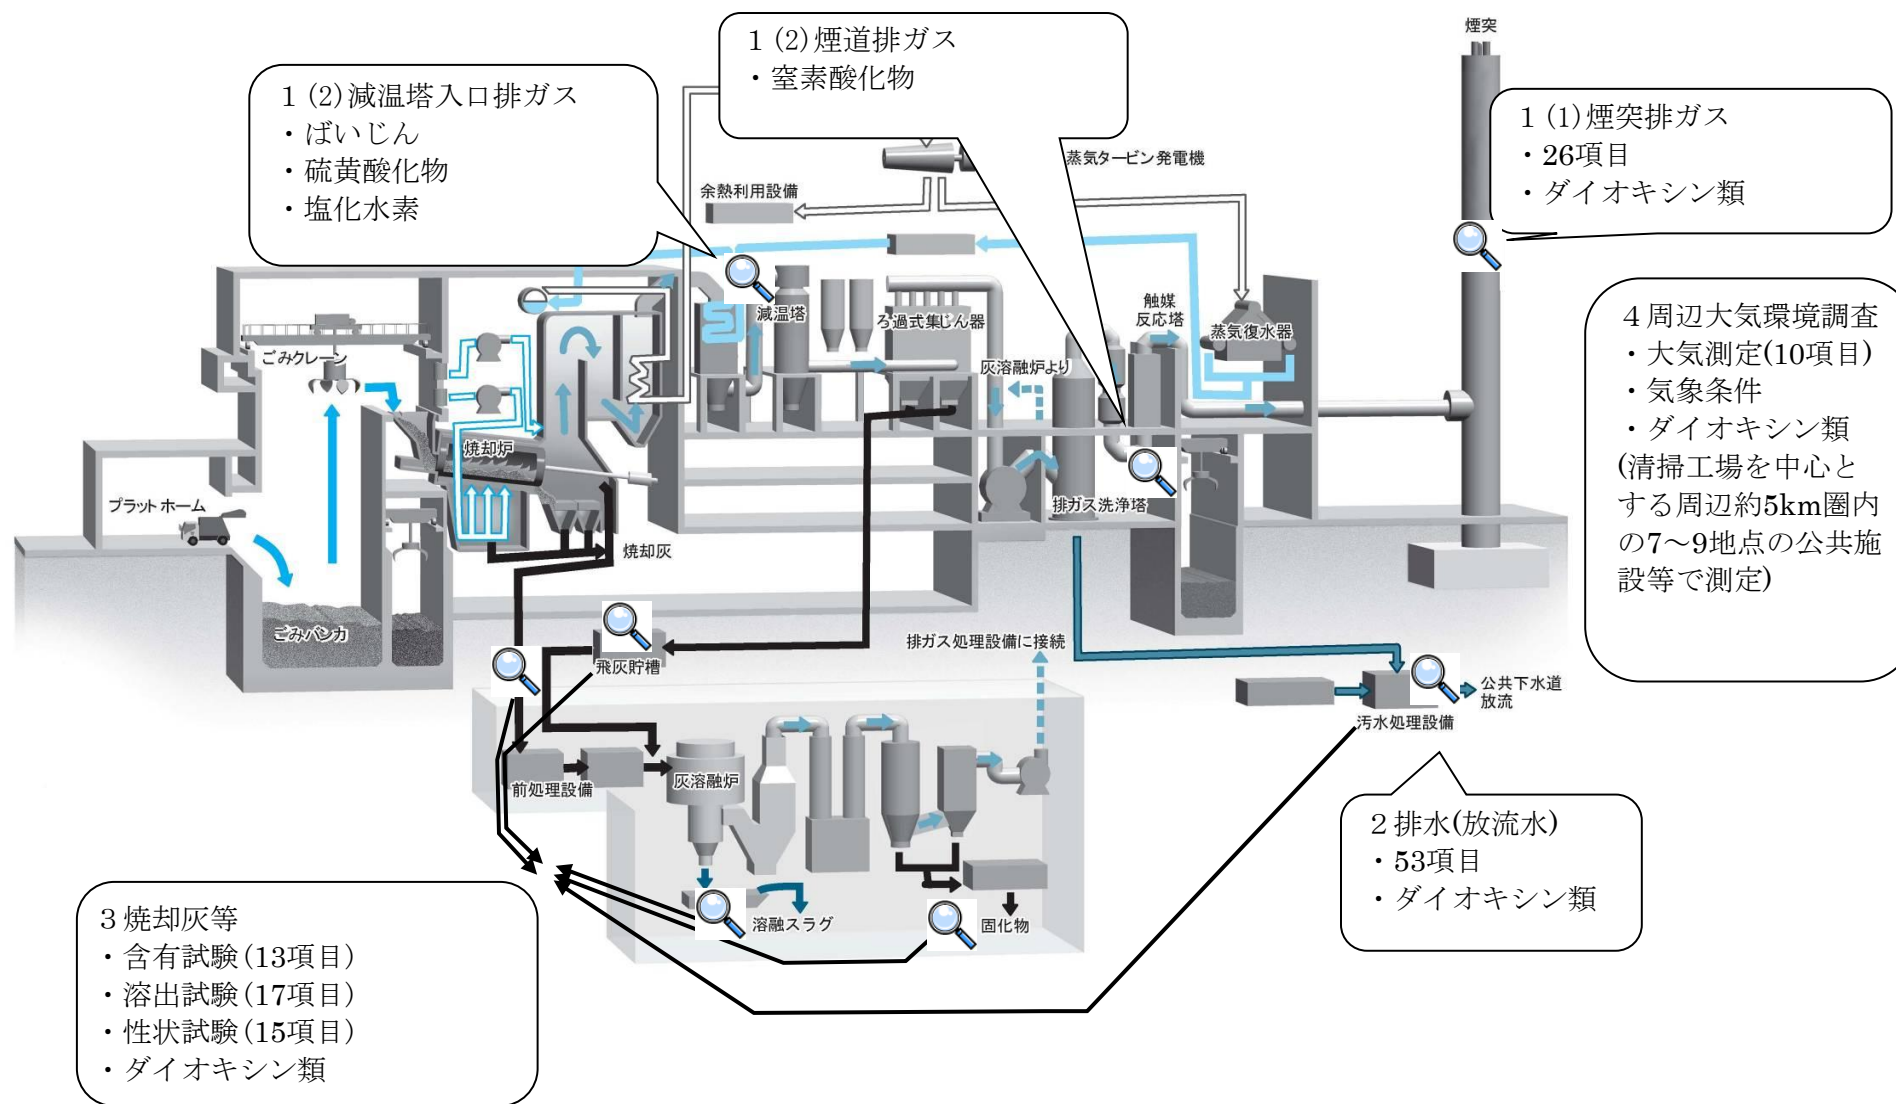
1 (2)煙道排ガス
・窒素酸化物

1 (2)減温塔入口排ガス
・ばいじん
・硫黄酸化物
・塩化水素

煙突

1 (1)煙突排ガス
・26項目
・ダイオキシン類

蒸気タービン発電機

余熱利用設備

減温塔

ろ過式集じん器

触媒反応塔

蒸気復水器

4 周辺大気環境調査
・大気測定(10項目)
・気象条件
・ダイオキシン類
(清掃工場を中心とする周辺約5km圏内の7～9地点の公共施設等で測定)

ごみクレーン

灰溶融炉より

焼却炉

プラットホーム

排ガス洗浄塔

焼却灰

ごみバンカ

排ガス処理設備に接続

飛灰貯槽

公共下水道放流

汚水処理設備

前処理設備

灰溶融炉

2 排水(放流水)
・53項目
・ダイオキシン類

3 焼却灰等
・含有試験(13項目)
・溶出試験(17項目)
・性状試験(15項目)
・ダイオキシン類

溶融スラグ

固化物